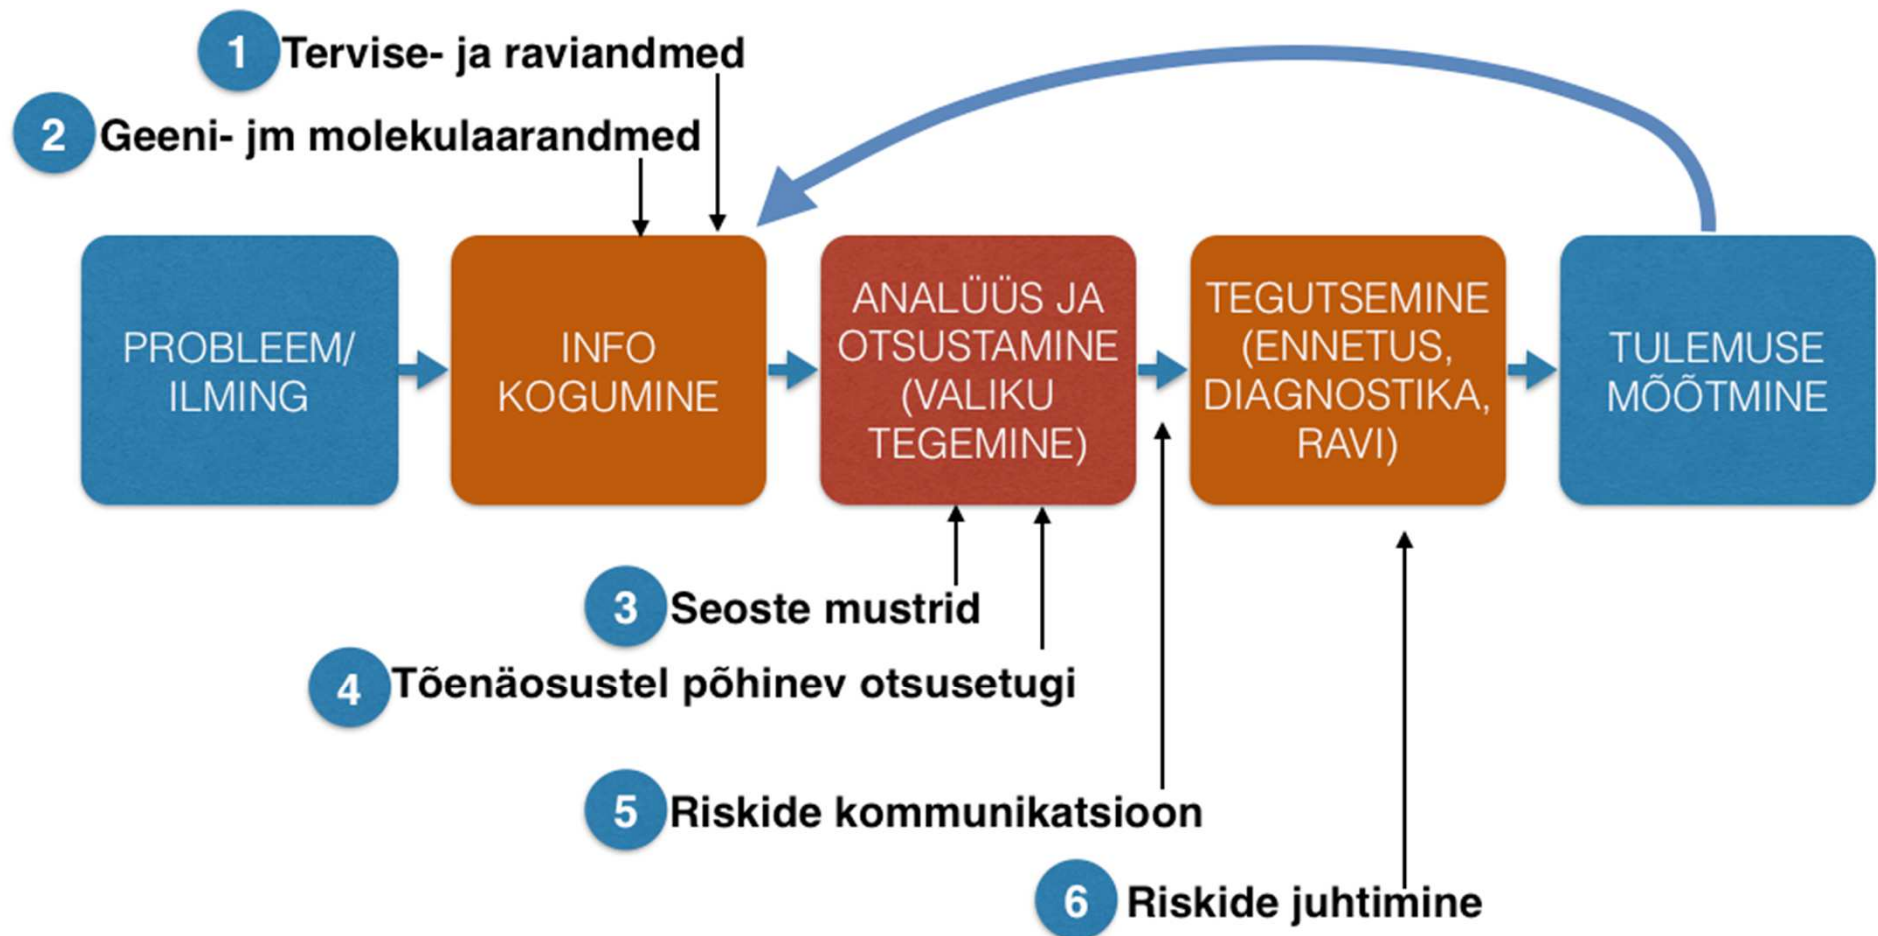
1 Tervise- ja raviandmed

2 Geeni- jm molekulaarandmed

PROBLEEM/ ILMING

INFO KOGUMINE

ANALÜÜS JA OTSUSTAMINE (VALIKU TEGEMINE)

TEGUTSEMINE (ENNETUS, DIAGNOSTIKA, RAVI)

TULEMUSE MÕÕTMINE

3 Seoste mustrid

4 Tõenäosustel põhinev otsusetugi

5 Riskide kommunikatsioon

6 Riskide juhtimine